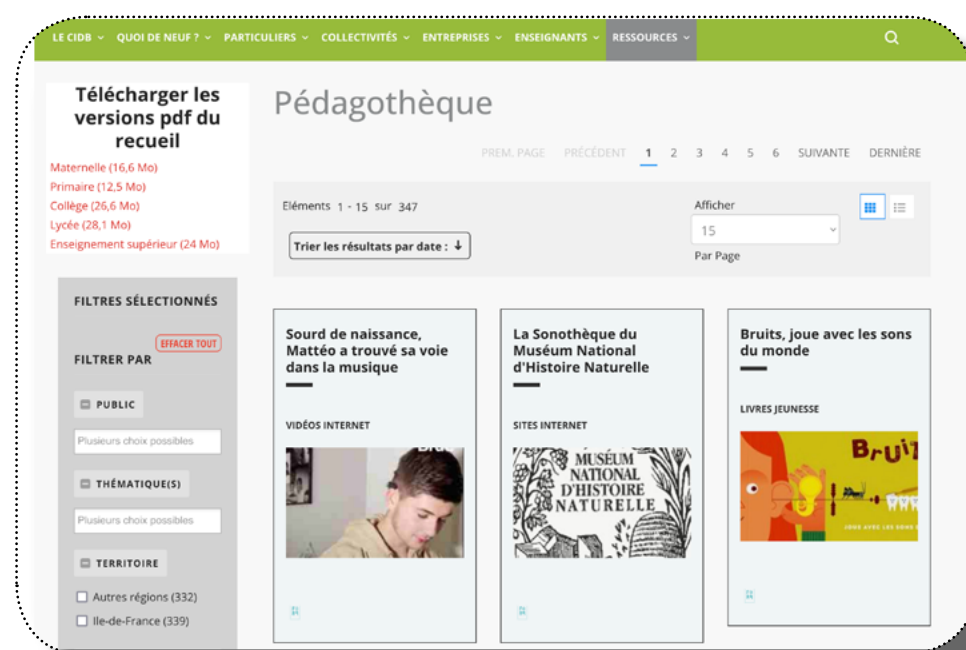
LE CIDB ⌄ QUOI DE NEUF ? ⌄ PARTICULIERS ⌄ COLLECTIVITÉS ⌄ ENTREPRISES ⌄ ENSEIGNANTS ⌄ RESSOURCES ⌄

Télécharger les versions pdf du recueil

Maternelle (16,6 Mo)
Primaire (12,5 Mo)
Collège (26,6 Mo)
Lycée (28,1 Mo)
Enseignement supérieur (24 Mo)

FILTRES SÉLECTIONNÉS

EFFACER TOUT

FILTRER PAR

PUBLIC

Plusieurs choix possibles

THÉMATIQUE(S)

Plusieurs choix possibles

TERRITOIRE

Autres régions (332)
Ile-de-France (339)

Pédagothèque

PREM. PAGE PRÉCÉDENT 1 2 3 4 5 6 SUIVANTE DERNIÈRE

Eléments 1 - 15 sur 347

Trier les résultats par date : ↓

Afficher
15
Par Page

Sourd de naissance, Mattéo a trouvé sa voie dans la musique

VIDÉOS INTERNET

La Sonothèque du Muséum National d'Histoire Naturelle

SITES INTERNET

MUSÉUM NATIONAL D'HISTOIRE NATURELLE

Bruits, joue avec les sons du monde

LIVRES JEUNESSE

BRUI

JOUE AVEC LES SONS